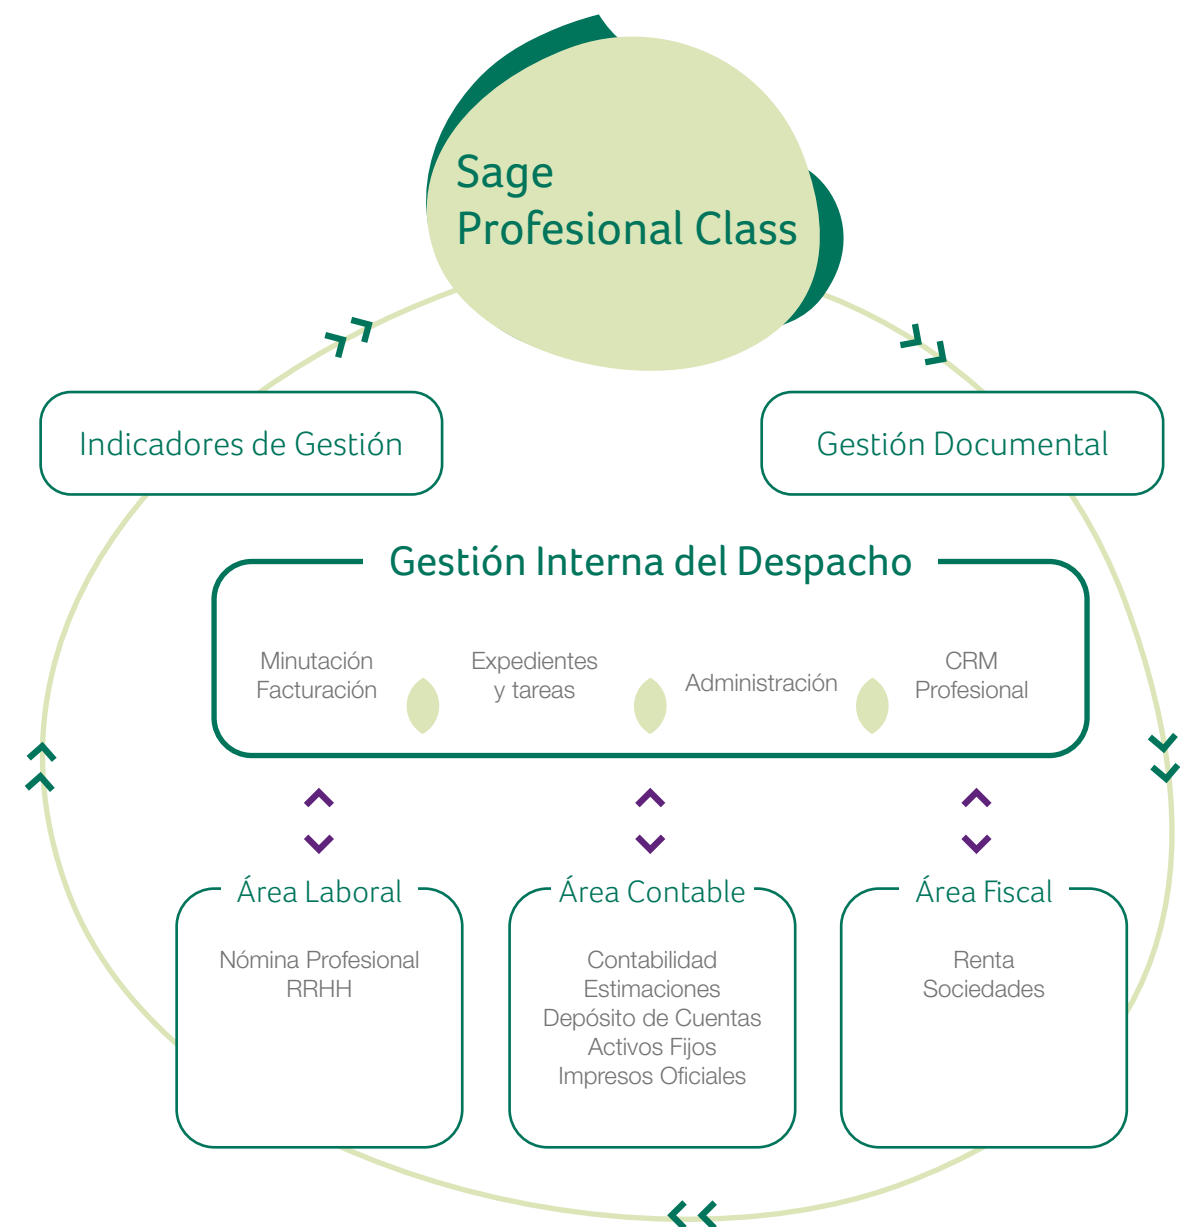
Sage
Profesional Class

Indicadores de Gestión

Gestión Documental

Gestión Interna del Despacho

Minutación
Facturación

Expedientes
y tareas

Administración

CRM
Profesional

Área Laboral

Nómina Profesional
RRHH

Área Contable

Contabilidad
Estimaciones
Depósito de Cuentas
Activos Fijos
Impresos Oficiales

Área Fiscal

Renta
Sociedades